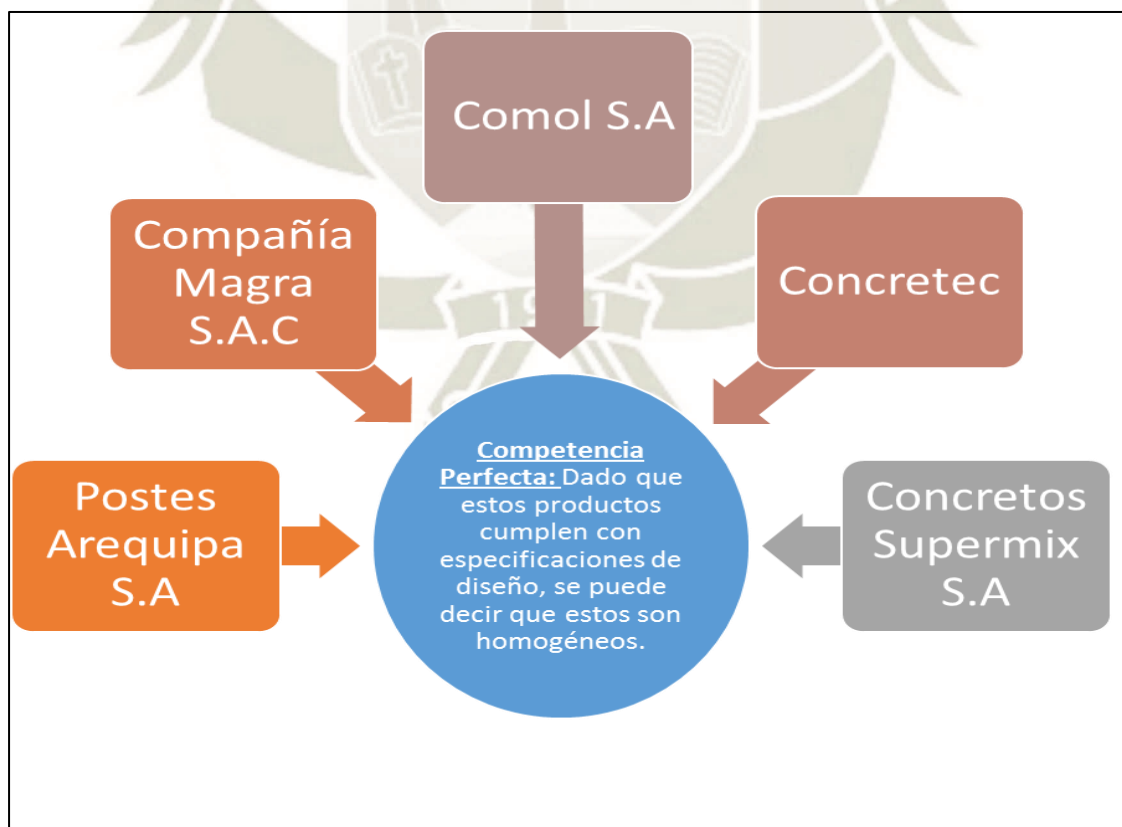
Comol S.A

Compañía Magra S.A.C

Concretec

Postes Arequipa S.A

Competencia Perfecta: Dado que estos productos cumplen con especificaciones de diseño, se puede decir que estos son homogéneos.

Concretos Supermix S.A